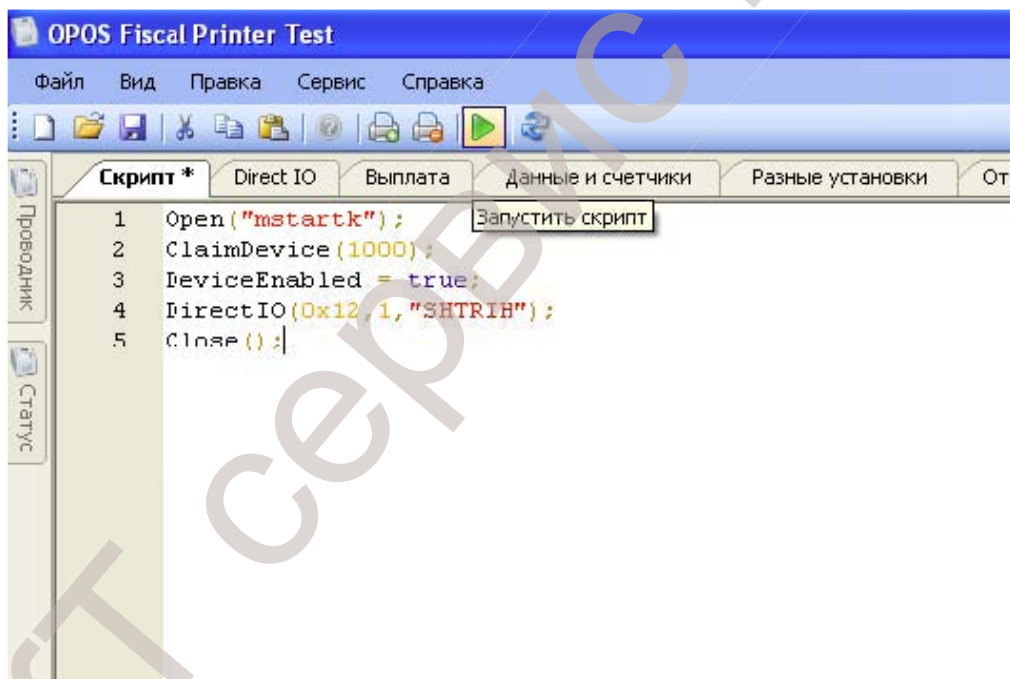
OPOS Fiscal Printer Test

Файл Вид Правка Сервис Справка

Скрипт * Direct IO Выплата Данные и счетчики Разные установки От

Проводник

Статус

Запустить скрипт

1 Open("mstartk");
2 ClaimDevice(1000);
3 DeviceEnabled = true;
4 DirectIO(0x12,1,"SHTRIH");
5 Close();

ст сервис